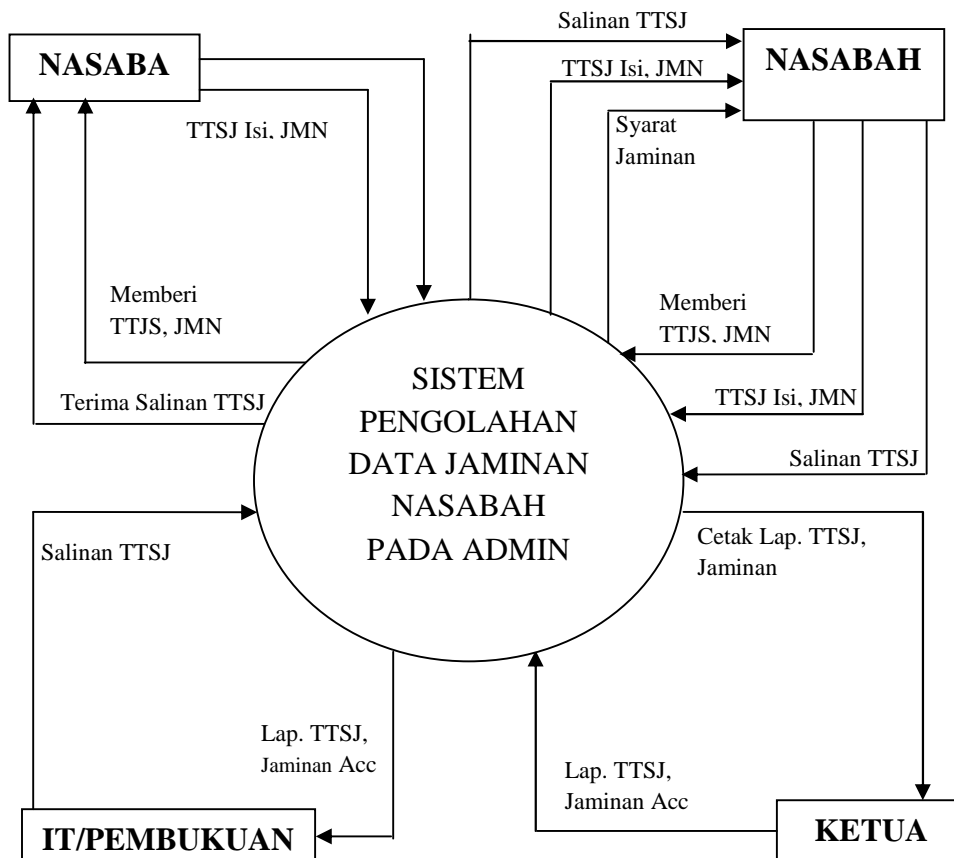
NASABA

TTSJ Isi, JMN

Memberi TTJS, JMN

Terima Salinan TTSJ

Salinan TTSJ

TTSJ Isi, JMN

Syarat Jaminan

NASABAH

Memberi TTJS, JMN

TTSJ Isi, JMN

Salinan TTSJ

SISTEM PENGOLAHAN DATA JAMINAN NASABAH PADA ADMIN

Salinan TTSJ

Cetak Lap. TTSJ, Jaminan

Lap. TTSJ, Jaminan Acc

Lap. TTSJ, Jaminan Acc

IT/PEMBUKUAN

KETUA